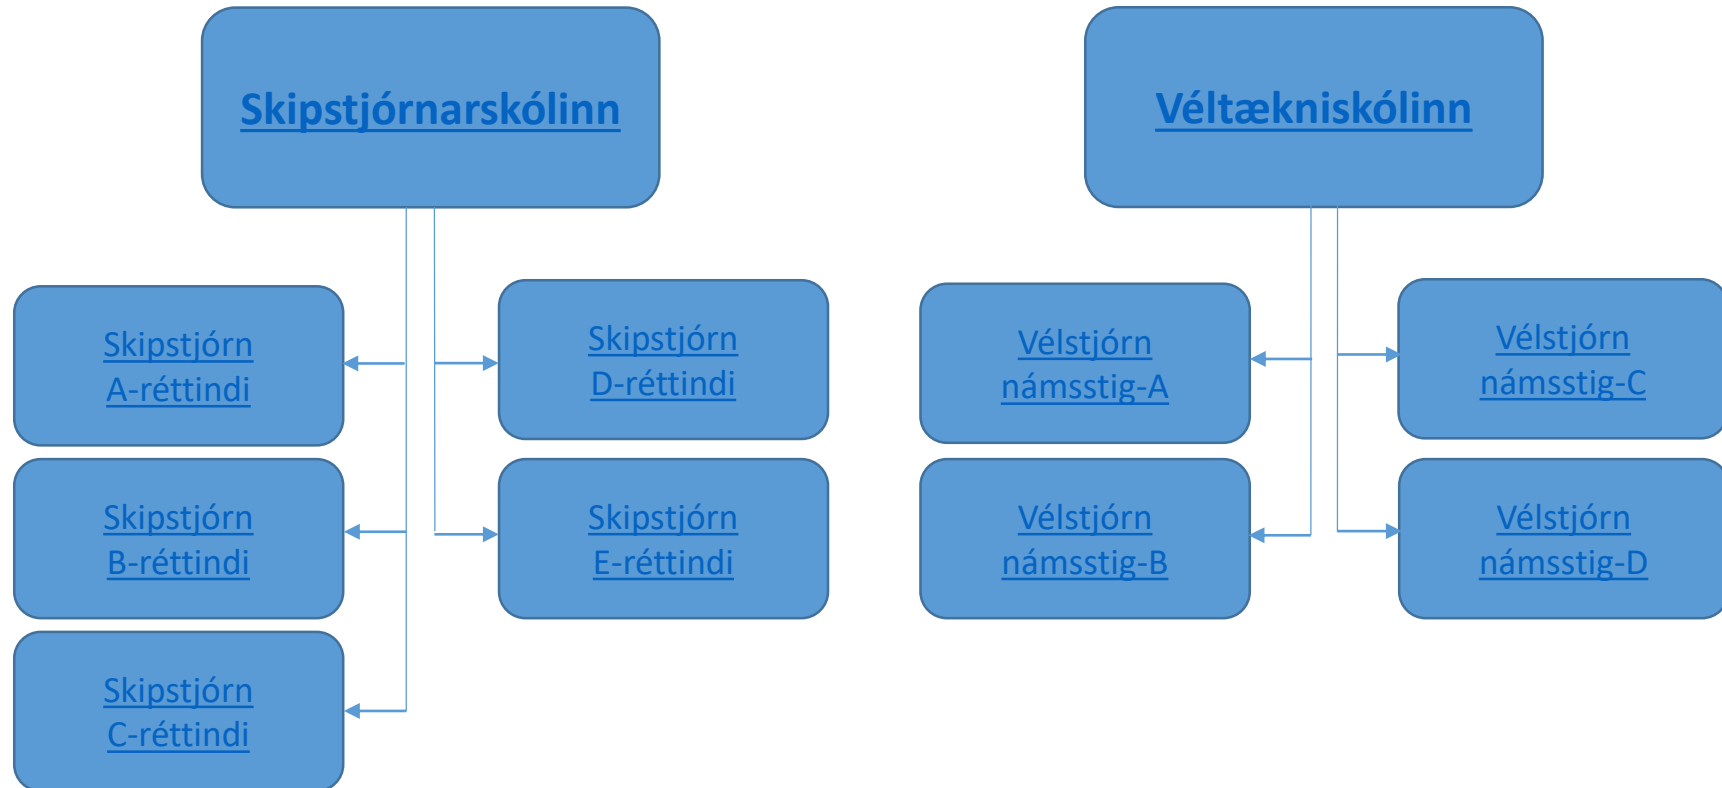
Skipstjórnarskólinn

Skipstjórn A-réttindi

Skipstjórn B-réttindi

Skipstjórn C-réttindi

Skipstjórn D-réttindi

Skipstjórn E-réttindi

Véltækniskólinn

Vélstjórn námsstig-A

Vélstjórn námsstig-B

Vélstjórn námsstig-C

Vélstjórn námsstig-D